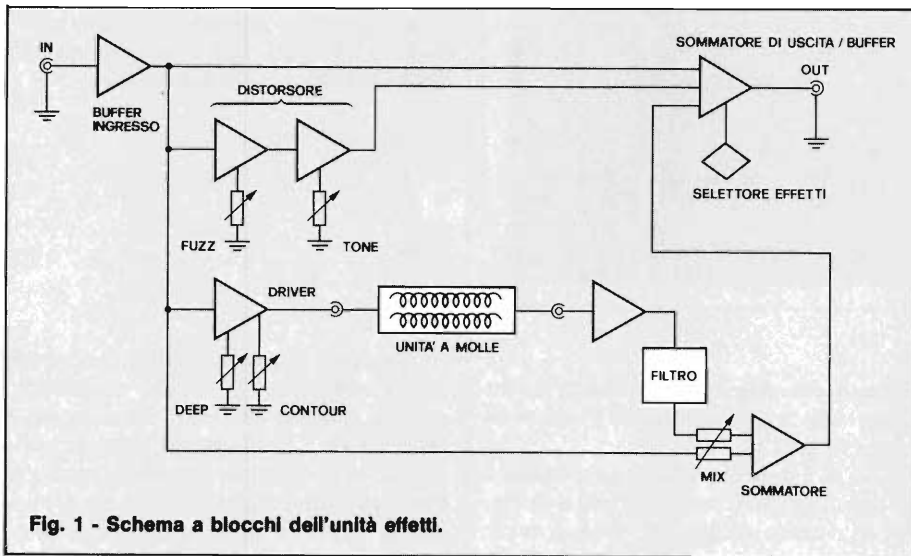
IN

BUFFER INGRESSO

DISTORSORE

SOMMATORE DI USCITA / BUFFER

OUT

SELETTORE EFFETTI

FUZZ

TONE

DRIVER

UNITA' A MOLLE

FILTRO

DEEP

CONTOUR

MIX

SOMMATORE

Fig. 1 - Schema a blocchi dell'unità effetti.